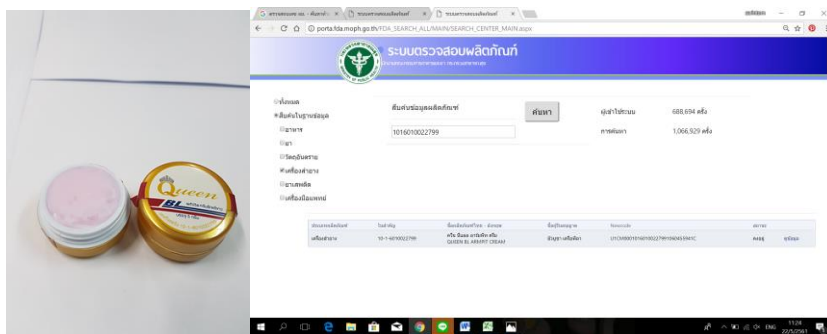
Queen
BL

porta.fda.moph.go.th/FDA_SEARCH_ALL/MAIN/SEARCH_CENTER_MAIN.aspx

ระบบตรวจสอบผลิตภัณฑ์

หน้าแรก
สืบค้นในฐานข้อมูล
อาหาร
ยา
วัตถุอันตราย
เครื่องสำอาง
ยาเสพติด
เครื่องมือแพทย์

สืบค้นข้อมูลผลิตภัณฑ์
1016010022799
ค้นหา

ผู้เข้าใช้ระบบ 688,694 ครั้ง
การค้นหา 1,066,929 ครั้ง

| ประเภทผลิตภัณฑ์ | ใบสำคัญ | ชื่อผลิตภัณฑ์ไทย - อังกฤษ | ชื่อผู้รับอนุญาต | Newcode | สถานะ | |
|---|---|---|---|---|---|---|
| เครื่องสำอาง | 10-1-6010022799 | ครีม บีแอล อาร์มพิท ครีม QUEEN BL ARMPIT CREAM | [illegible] | U1CM9901016010022799106045591C | คงอยู่ | รายละเอียด |

11:24
22/5/2561